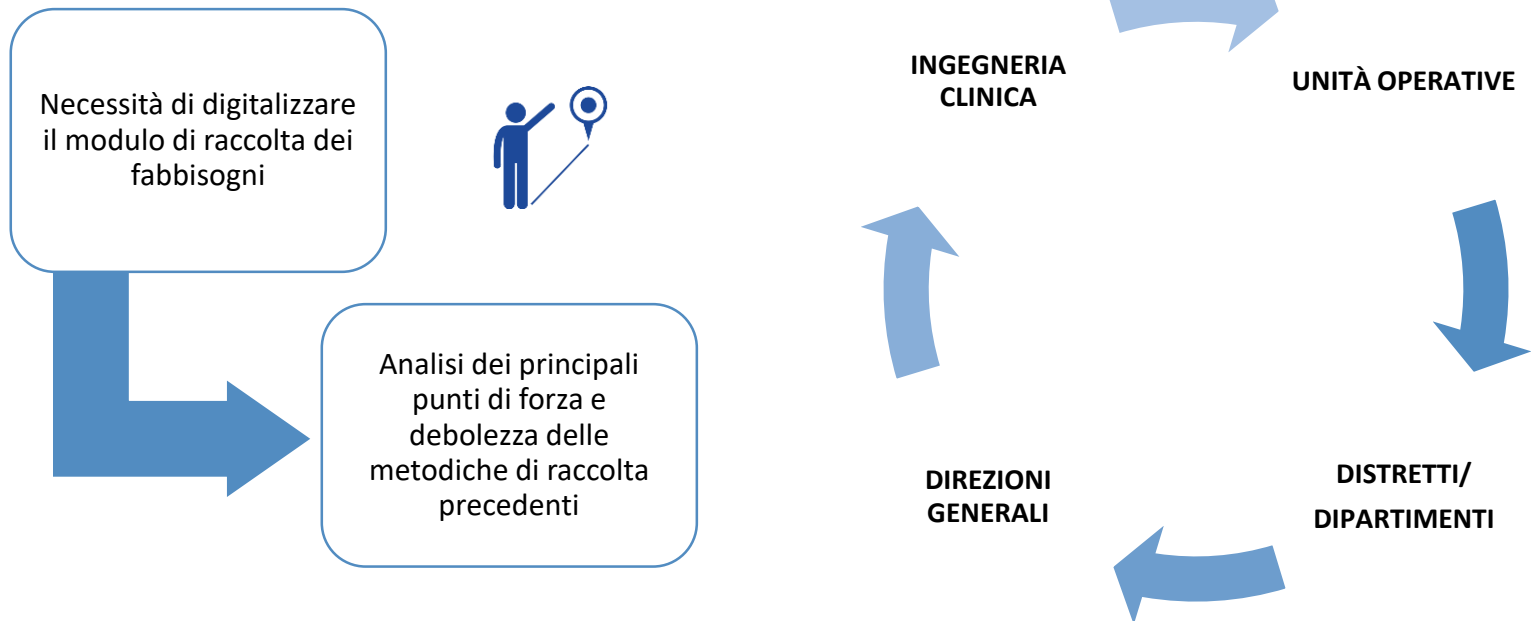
Necessità di digitalizzare il modulo di raccolta dei fabbisogni

Analisi dei principali punti di forza e debolezza delle metodiche di raccolta precedenti

INGEGNERIA CLINICA

UNITÀ OPERATIVE

DISTRETTI/ DIPARTIMENTI

DIREZIONI GENERALI